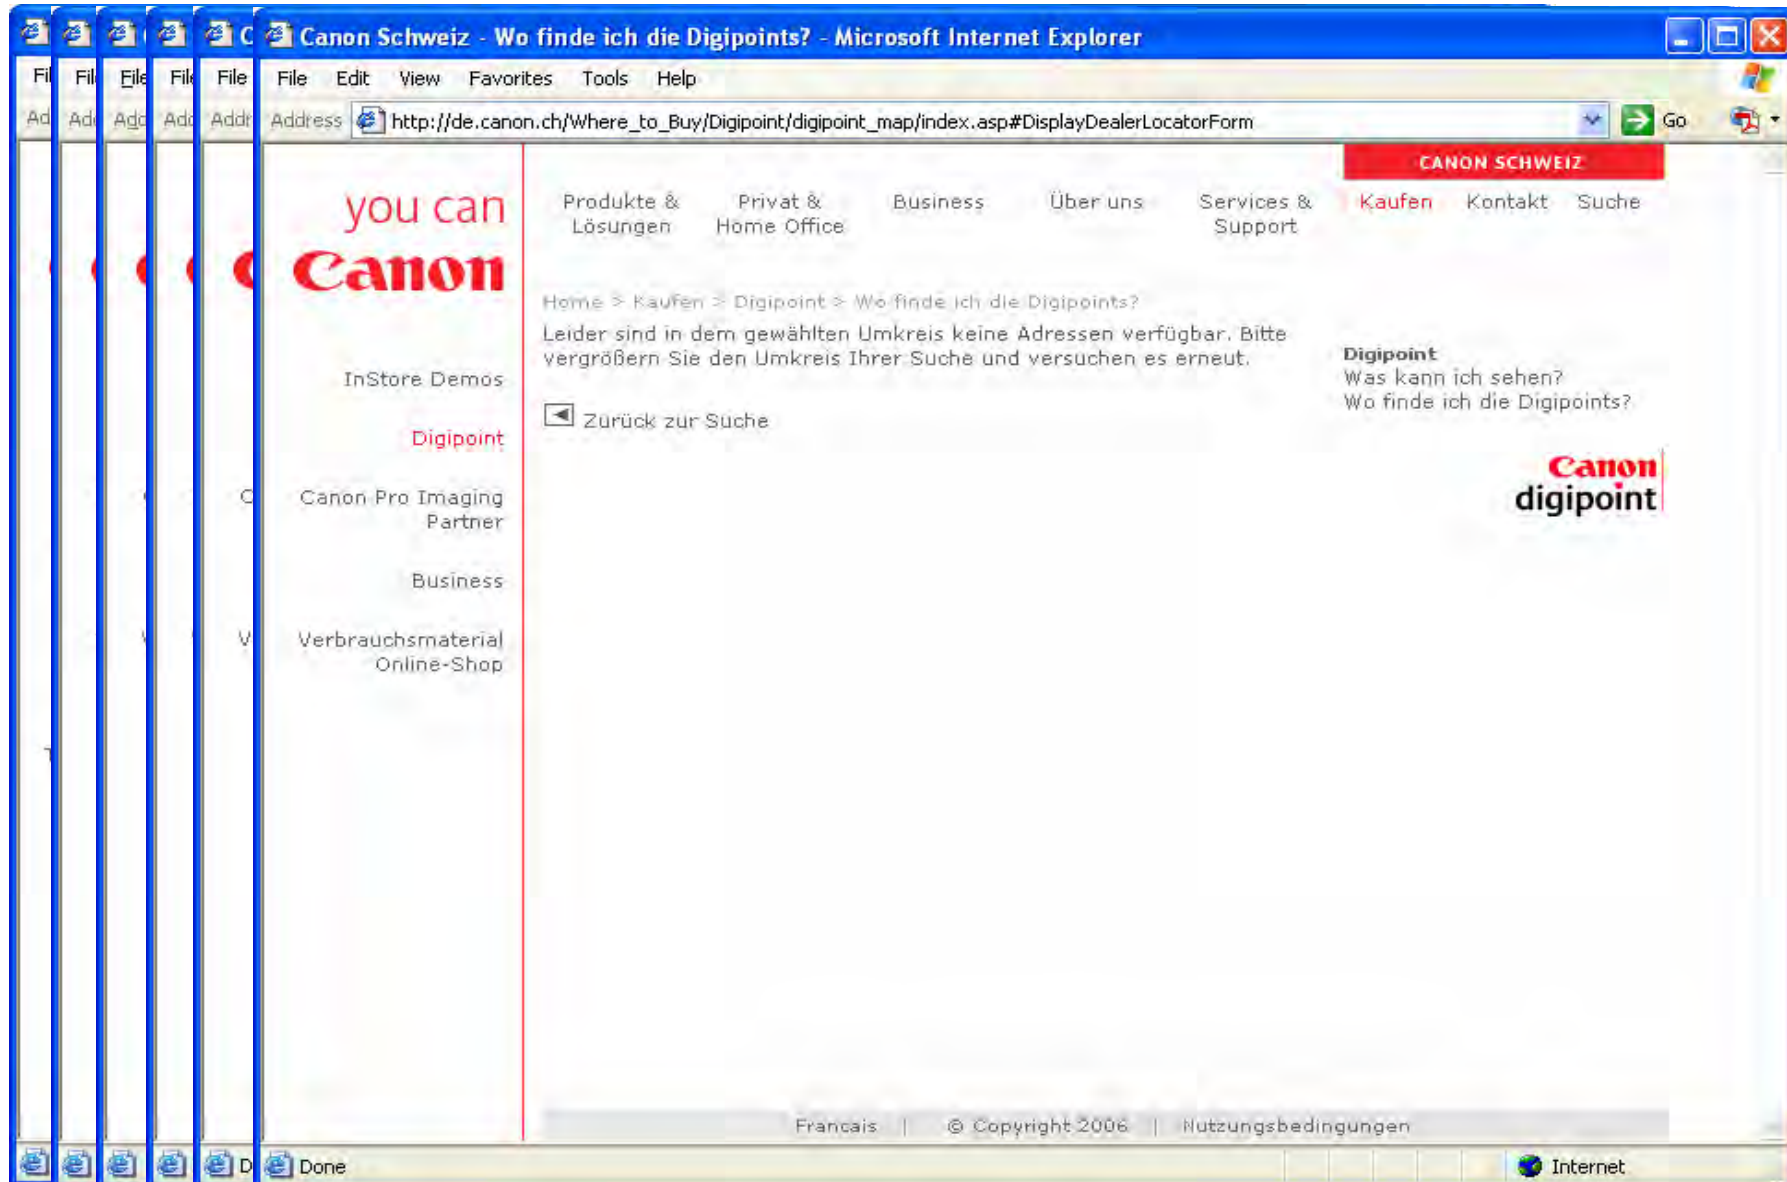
Canon Schweiz - Wo finde ich die Digipoints? - Microsoft Internet Explorer

File Edit View Favorites Tools Help

Address http://de.canon.ch/Where_to_Buy/Digipoint/digipoint_map/index.asp#DisplayDealerLocatorForm Go

CANON SCHWEIZ

you can
Canon

Produkte & Lösungen | Privat & Home Office | Business | Über uns | Services & Support | Kaufen | Kontakt | Suche

Home > Kaufen > Digipoint > Wo finde ich die Digipoints?

Leider sind in dem gewählten Umkreis keine Adressen verfügbar. Bitte vergrößern Sie den Umkreis Ihrer Suche und versuchen es erneut.

Zurück zur Suche

InStore Demos

Digipoint

Canon Pro Imaging Partner

Business

Verbrauchsmaterial Online-Shop

Digipoint
Was kann ich sehen?
Wo finde ich die Digipoints?

Canon
digipoint

Francais | © Copyright 2006 | Nutzungsbedingungen

Done

Internet